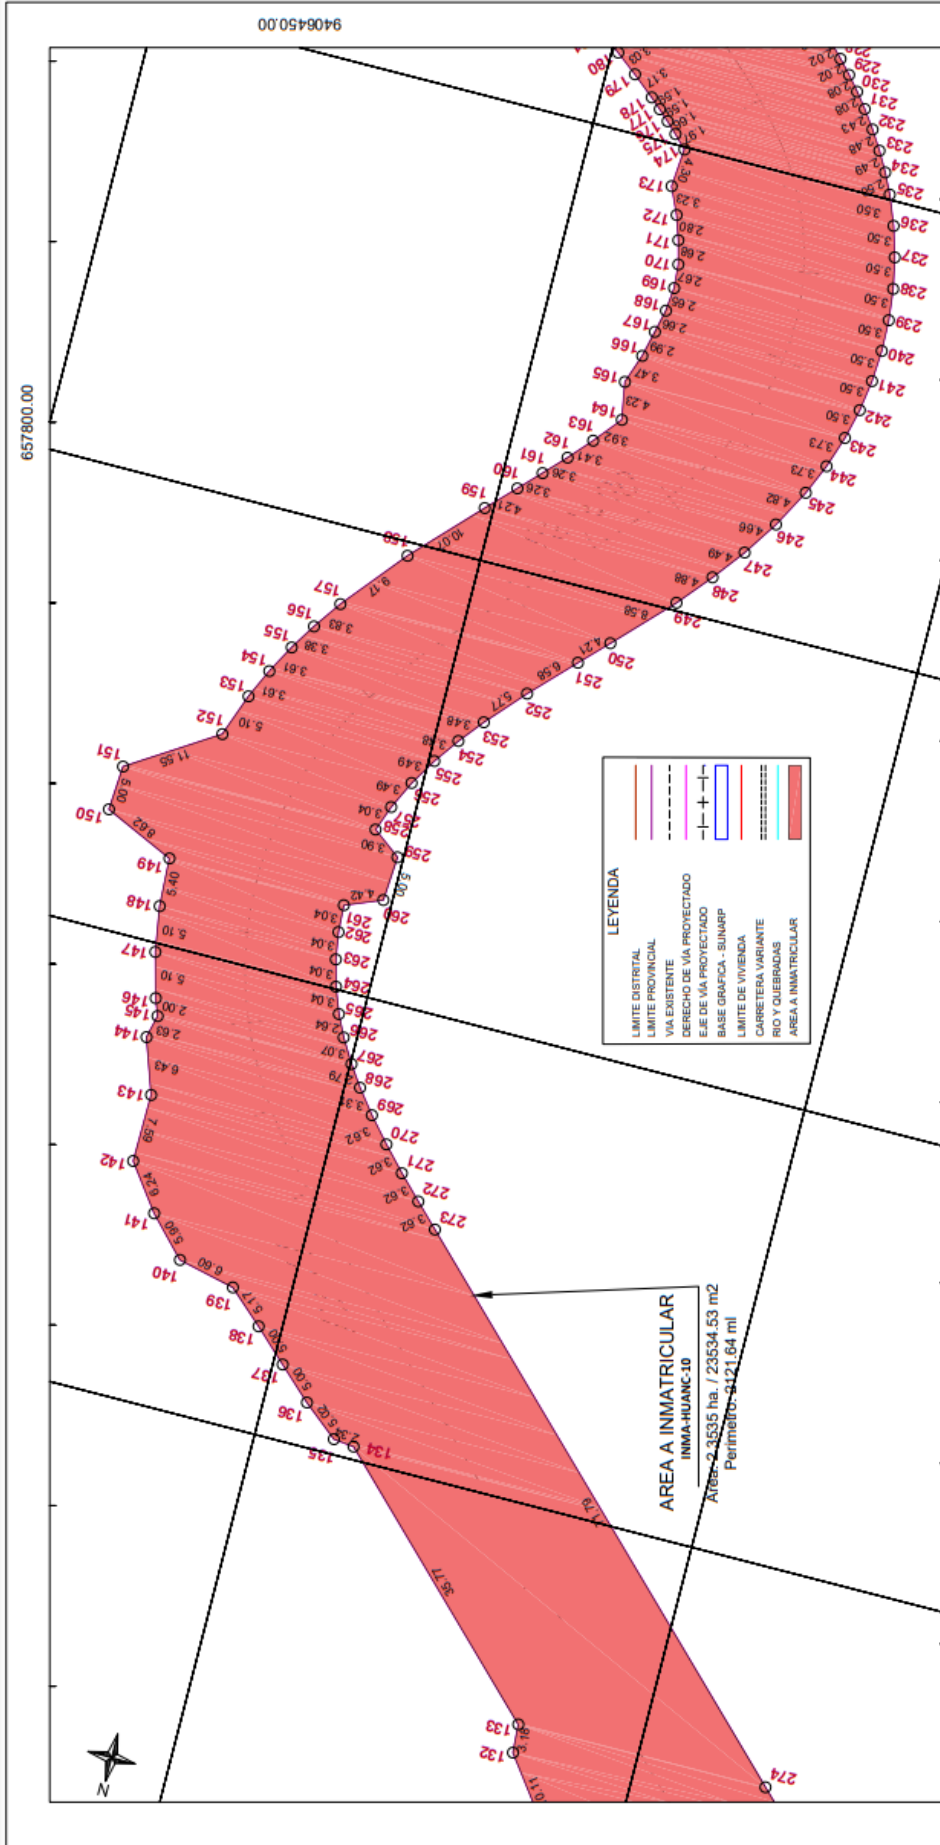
9406450.00

657800.00

LEYENDA

LIMITE DISTRITAL
LIMITE PROVINCIAL
VIA EXISTENTE
DERECHO DE VÍA PROYECTADO
EJE DE VÍA PROYECTADO
BASE GRAFICA - SUNARP
LIMITE DE VIVIENDA
CARRETERA VARIANTE
RIO Y QUEBRADAS
AREA A INMATRICULAR

AREA A INMATRICULAR
INMA-HUANC-10
Area=2.3535 ha. / 23534.53 m2
Perimetro=3121.64 ml

N

132 133 134 135 136 137 138 139 140 141 142 143 144 145 146 147 148 149 150 151 152 153 154 155 156 157 158 159 160 161 162 163 164 165 166 167 168 169 170 171 172 173 174 175 176 177 178 179 180

229 230 231 232 233 234 235 236 237 238 239 240 241 242 243 244 245 246 247 248 249 250 251 252 253 254 255 256 257 258 259 260 261 262 263 264 265 266 267 268 269 270 271 272 273 274

0.11 3.18 35.77 71.79 2.39 5.02 5.00 5.00 5.17 6.60 5.90 9.24 7.69 6.43 2.63 2.00 5.10 5.10 5.40 8.62 5.00 11.55 5.10 3.61 3.61 3.38 3.83 9.17 10.07 4.21 3.26 3.26 3.41 3.92 4.23 3.47 2.99 2.66 2.65 2.67 2.66 2.80 3.23 4.39 1.97 1.66 1.55 3.17 3.03

2.02 2.08 2.08 2.43 2.48 2.49 2.52 3.50 3.50 3.50 3.50 3.50 3.50 3.50 3.50 3.73 3.73 4.82 4.66 4.49 4.88 8.58 4.21 6.58 5.77 3.48 3.48 3.49 3.49 3.04 3.90 5.00 4.42 3.04 3.04 3.04 3.04 2.64 3.07 2.79 3.31 3.62 3.62 3.62 3.62